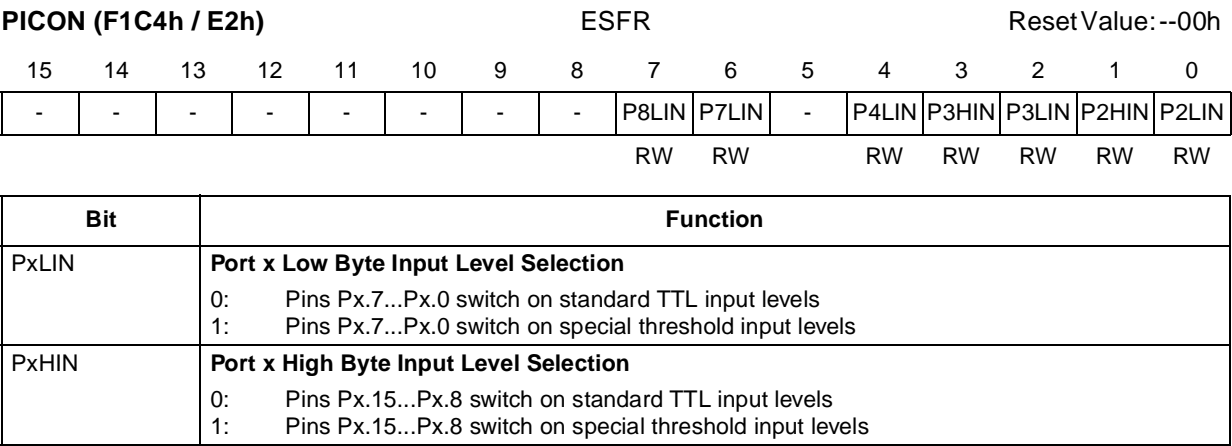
**PICON (F1C4h / E2h)** ESFR Reset Value: --00h

| 15 | 14 | 13 | 12 | 11 | 10 | 9 | 8 | 7 | 6 | 5 | 4 | 3 | 2 | 1 | 0 |
|---|---|---|---|---|---|---|---|---|---|---|---|---|---|---|---|
| - | - | - | - | - | - | - | - | P8LIN | P7LIN | - | P4LIN | P3HIN | P3LIN | P2HIN | P2LIN |
| | | | | | | | | RW | RW | | RW | RW | RW | RW | RW |

| Bit | Function |
|---|---|
| PxLIN | **Port x Low Byte Input Level Selection**<br>0: Pins Px.7...Px.0 switch on standard TTL input levels<br>1: Pins Px.7...Px.0 switch on special threshold input levels |
| PxHIN | **Port x High Byte Input Level Selection**<br>0: Pins Px.15...Px.8 switch on standard TTL input levels<br>1: Pins Px.15...Px.8 switch on special threshold input levels |